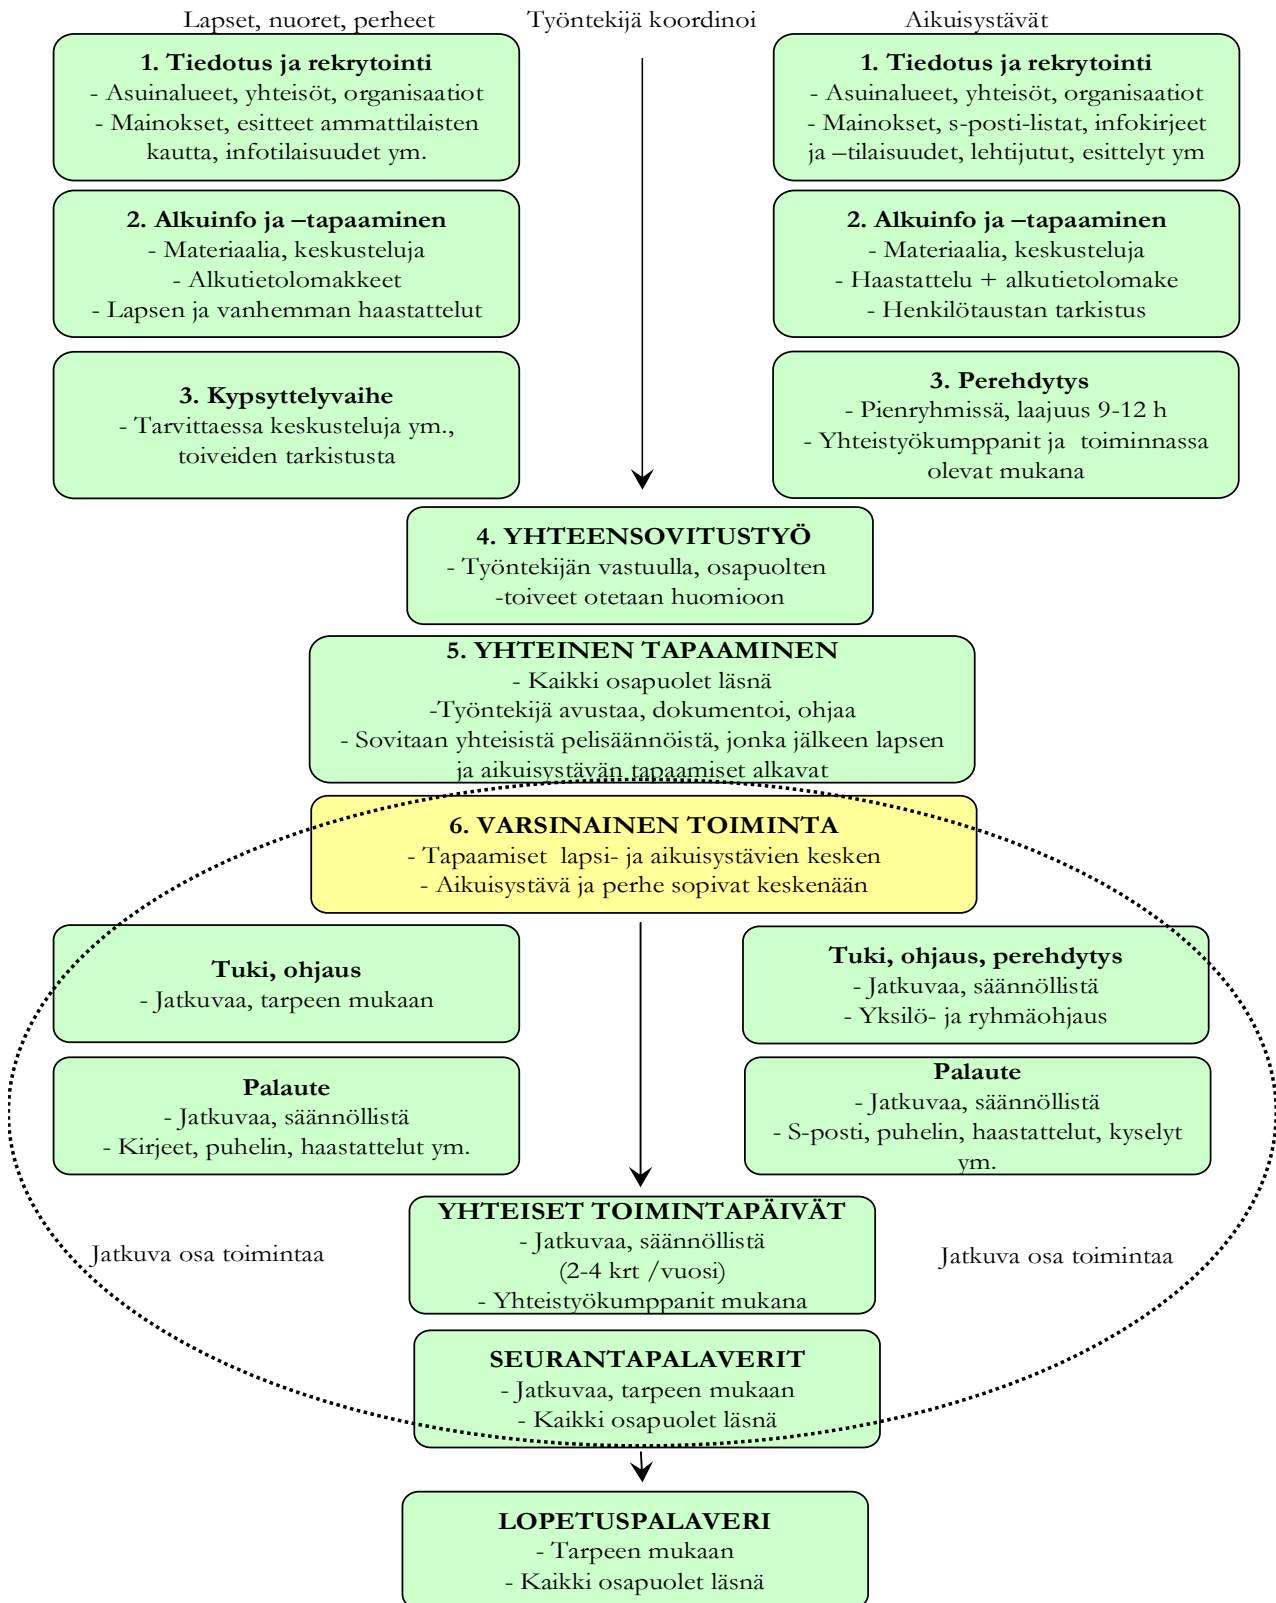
Lapset, nuoret, perheet

Työntekijä koordinoi

Aikuisystävät

**1. Tiedotus ja rekrytointi**
- Asuinalueet, yhteisöt, organisaatiot
- Mainokset, esitteet ammattilaisten kautta, infotilaisuudet ym.

**1. Tiedotus ja rekrytointi**
- Asuinalueet, yhteisöt, organisaatiot
- Mainokset, s-posti-listat, infokirjeet ja –tilaisuudet, lehtijutut, esittelyt ym

**2. Alkuinfo ja –tapaaminen**
- Materiaalia, keskusteluja
- Alkutietolomakkeet
- Lapsen ja vanhemman haastattelut

**2. Alkuinfo ja –tapaaminen**
- Materiaalia, keskusteluja
- Haastattelu + alkutietolomake
- Henkilötaustan tarkistus

**3. Kypsyttelyvaihe**
- Tarvittaessa keskusteluja ym., toiveiden tarkistusta

**3. Perehdytys**
- Pienryhmissä, laajuus 9-12 h
- Yhteistyökumppanit ja toiminnassa olevat mukana

**4. YHTEENSOVITUSTYÖ**
- Työntekijän vastuulla, osapuolten -toiveet otetaan huomioon

**5. YHTEINEN TAPAAMINEN**
- Kaikki osapuolet läsnä
-Työntekijä avustaa, dokumentoi, ohjaa
- Sovitaan yhteisistä pelisäännöistä, jonka jälkeen lapsen ja aikuisystävän tapaamiset alkavat

**6. VARSINAINEN TOIMINTA**
- Tapaamiset lapsi- ja aikuisystävien kesken
- Aikuisystävä ja perhe sopivat keskenään

**Tuki, ohjaus**
- Jatkuvaa, tarpeen mukaan

**Tuki, ohjaus, perehdytys**
- Jatkuvaa, säännöllistä
- Yksilö- ja ryhmäohjaus

**Palaute**
- Jatkuvaa, säännöllistä
- Kirjeet, puhelin, haastattelut ym.

**Palaute**
- Jatkuvaa, säännöllistä
- S-posti, puhelin, haastattelut, kyselyt ym.

Jatkuva osa toimintaa

**YHTEISET TOIMINTAPÄIVÄT**
- Jatkuvaa, säännöllistä
(2-4 krt /vuosi)
- Yhteistyökumppanit mukana

Jatkuva osa toimintaa

**SEURANTAPALAVERIT**
- Jatkuvaa, tarpeen mukaan
- Kaikki osapuolet läsnä

**LOPETUSPALAVERI**
- Tarpeen mukaan
- Kaikki osapuolet läsnä